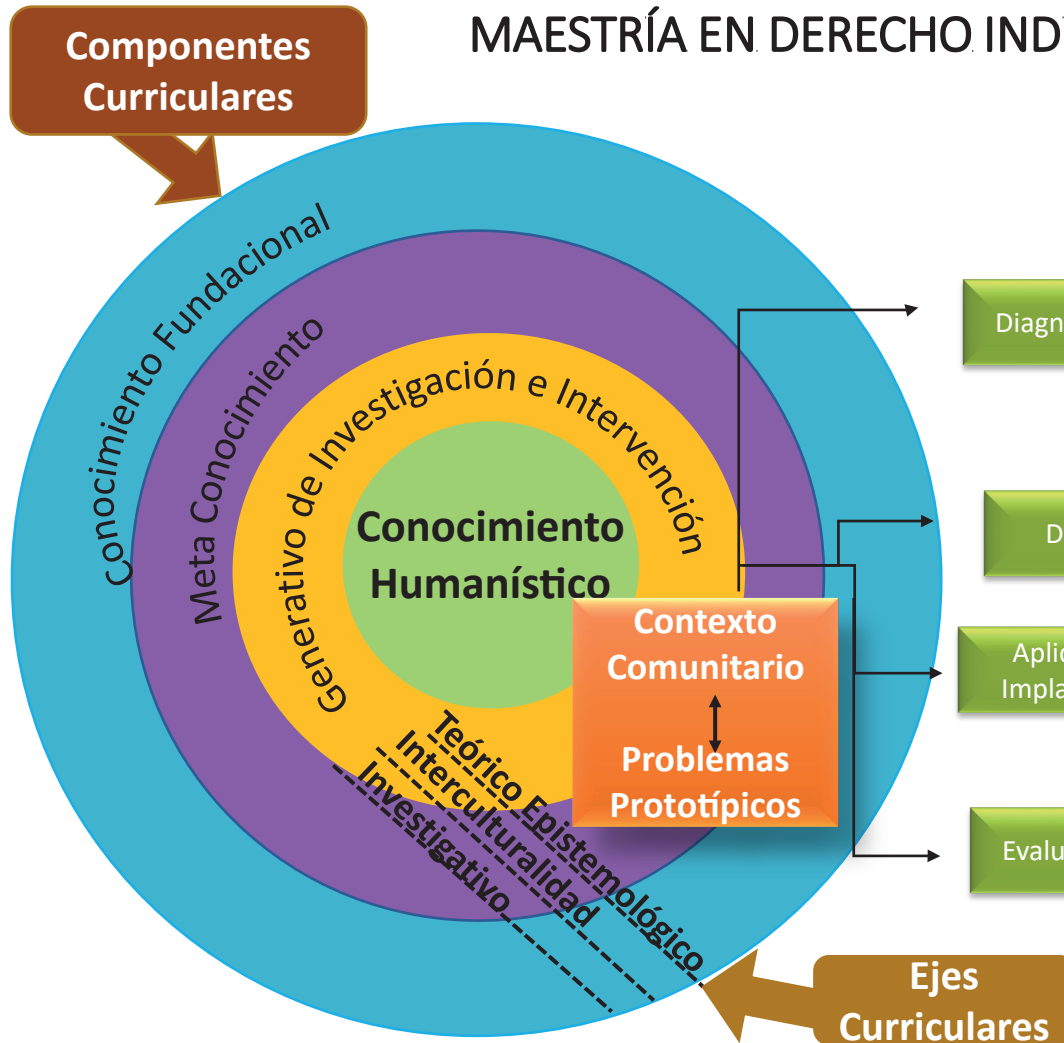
MAESTRÍA EN DERECHO IND

Componentes Curriculares

Conocimiento Fundacional

Meta Conocimiento

Generativo de Investigación e Intervención

Conocimiento Humanístico

Contexto Comunitario

Problemas Prototípicos

Teórico Epistemológico

Interculturalidad

Investigativo

Diagn

D

Aplic
Impla

Evalu

Ejes Curriculares